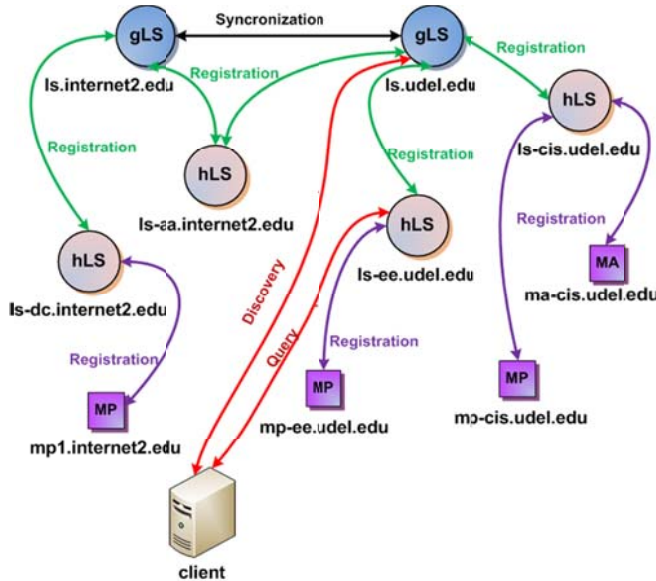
gLS
Syncronization
gLS
Registration
ls.internet2.edu
Registration
ls.udel.edu
hLS
Registration
ls-cis.udel.edu
hLS
Registration
ls-aa.internet2.edu
Registration
hLS
Registration
hLS
MA
ls-ee.udel.edu
ls-dc.internet2.edu
Discovery
ma-cis.udel.edu
Query
Registration
Registration
MP
MP
MP
mp-cis.udel.edu
mp1.internet2.edu
mp-ee.udel.edu
client